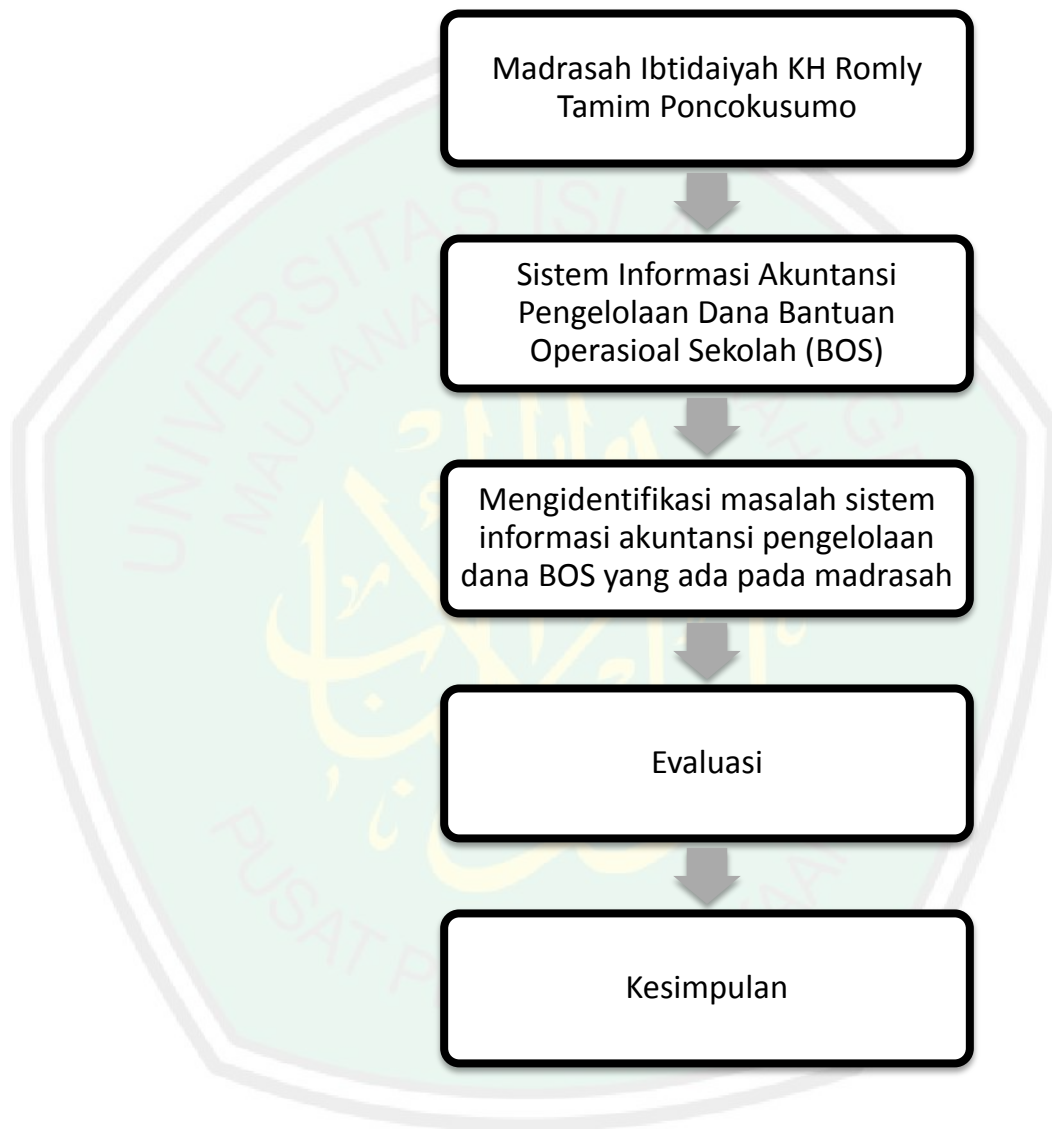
Madrasah Ibtidaiyah KH Romly Tamim Poncokusumo

Sistem Informasi Akuntansi Pengelolaan Dana Bantuan Operasioal Sekolah (BOS)

Mengidentifikasi masalah sistem informasi akuntansi pengelolaan dana BOS yang ada pada madrasah

Evaluasi

Kesimpulan